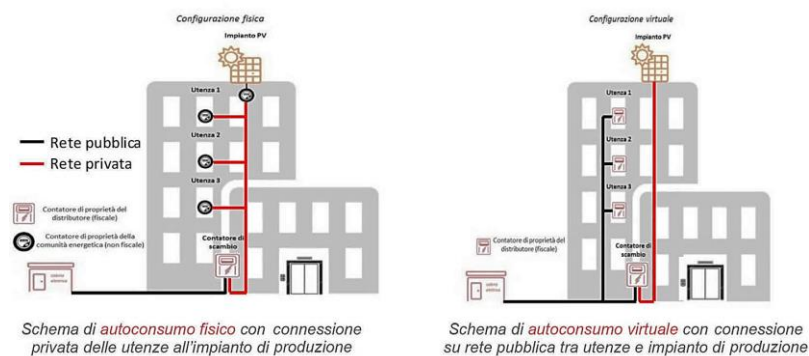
Configurazione fisica

Impianto PV

Utenza 1

Utenza 2

Utenza 3

Rete pubblica

Rete privata

Contatore di proprietà del distributore (fiscale)

Contatore di proprietà della comunità energetica (non fiscale)

Contatore di scambio

cabina elettrica

Schema di autoconsumo fisico con connessione privata delle utenze all'impianto di produzione

Configurazione virtuale

Impianto PV

Utenza 1

Utenza 2

Utenza 3

Contatore di proprietà del distributore (fiscale)

Contatore di scambio

cabina elettrica

Schema di autoconsumo virtuale con connessione su rete pubblica tra utenze e impianto di produzione